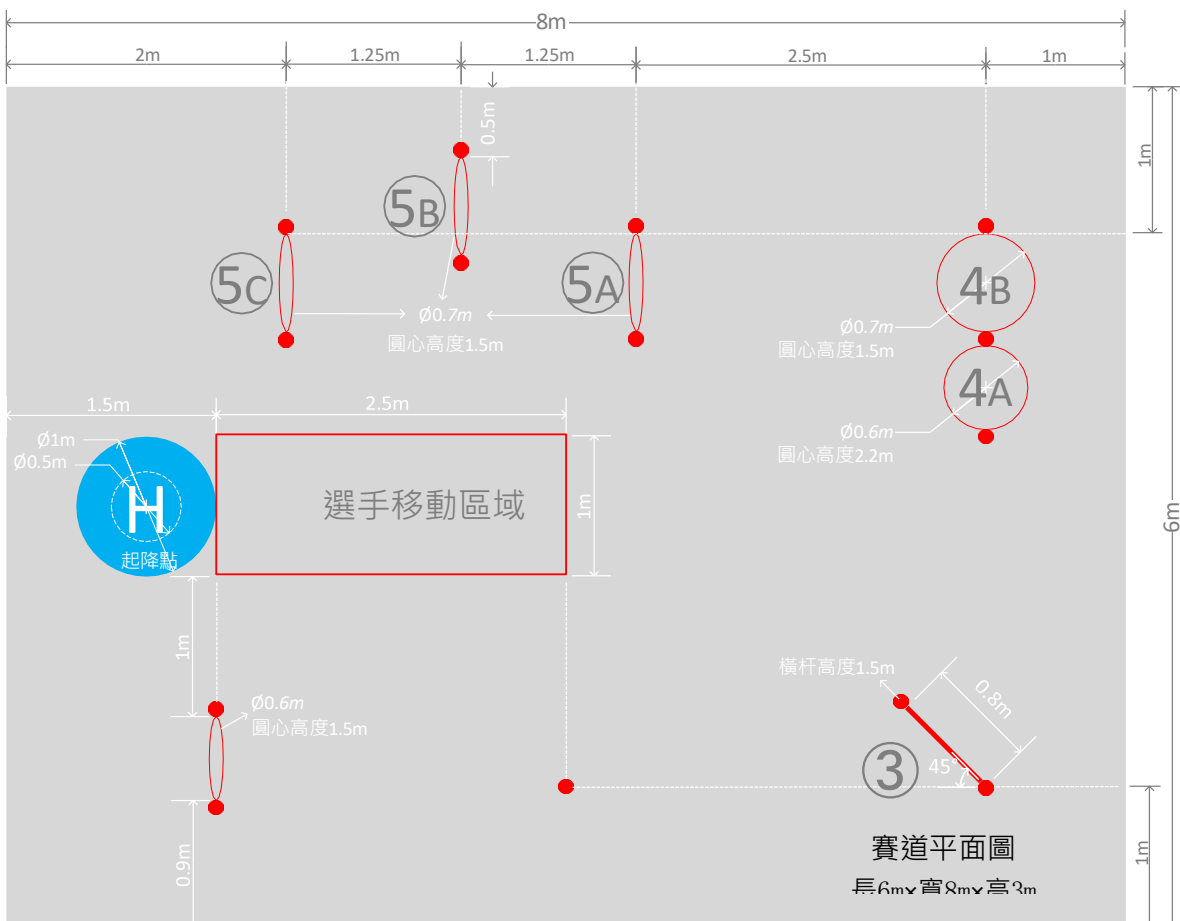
8m

2m
1.25m
1.25m
2.5m
1m

0.5m
1m
6m

5B
5C
5A
4B
4A

Ø0.7m
圓心高度1.5m

Ø0.7m
圓心高度1.5m

Ø0.6m
圓心高度2.2m

1.5m
2.5m
Ø1m
Ø0.5m
H
起降點
選手移動區域
1m

1m
Ø0.6m
圓心高度1.5m

橫杆高度1.5m
0.8m
45°
3

0.9m
1m

賽道平面圖
長6m×寬8m×高3m